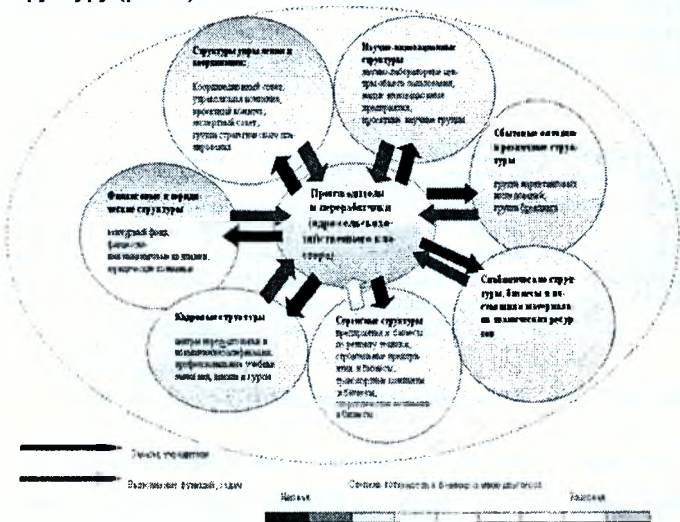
Структуры управления и координации:

Координационный совет, управляющая компания, проектный комитет, экспертный совет, группы стратегического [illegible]

Научно-инновационные структуры

научно-лабораторные центры, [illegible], малые инновационные предприятия, проектные научные группы

Сбытовые и маркетинговые структуры

группы маркетинговых исследований, группы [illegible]

Финансовые и юридические структуры

венчурный фонд, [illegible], юридические компании

Производители и переработчики (народно-хозяйственного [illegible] сектора)

Снабженческие структуры, биржевые и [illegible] материальных ресурсов

Кадровые структуры

центры переподготовки и повышения квалификации, профессиональные учебные заведения, школы и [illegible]

Сервисные структуры

предприятия и бизнесы по ремонту техники, строительные предприятия и бизнесы, транспортные компании и бизнесы, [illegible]

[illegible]

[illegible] функций, задач

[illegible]

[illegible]

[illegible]